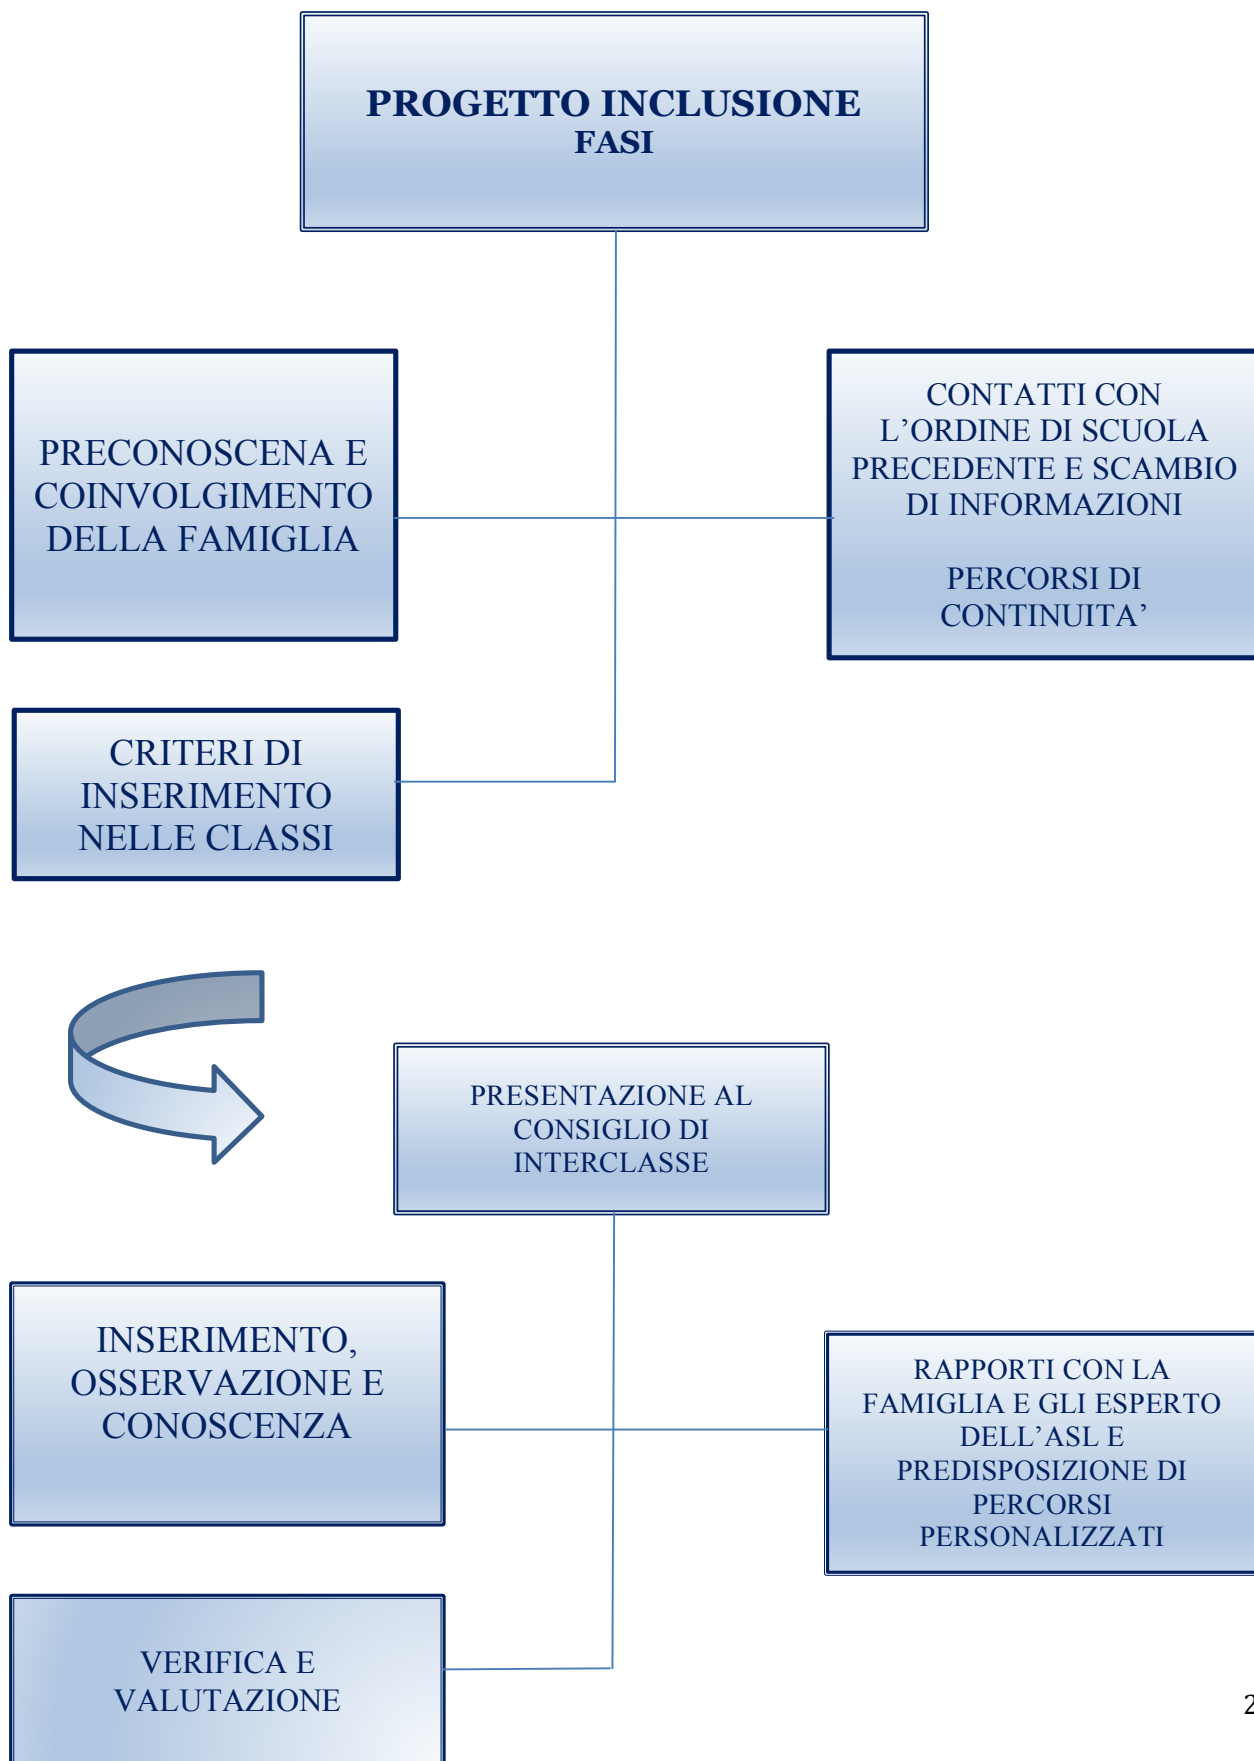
PROGETTO INCLUSIONE
FASI

PRECONOSCENA E COINVOLGIMENTO DELLA FAMIGLIA

CONTATTI CON L’ORDINE DI SCUOLA PRECEDENTE E SCAMBIO DI INFORMAZIONI

PERCORSI DI CONTINUITA’

CRITERI DI INSERIMENTO NELLE CLASSI

PRESENTAZIONE AL CONSIGLIO DI INTERCLASSE

INSERIMENTO, OSSERVAZIONE E CONOSCENZA

RAPPORTI CON LA FAMIGLIA E GLI ESPERTO DELL’ASL E PREDISPOSIZIONE DI PERCORSI PERSONALIZZATI

VERIFICA E VALUTAZIONE

2